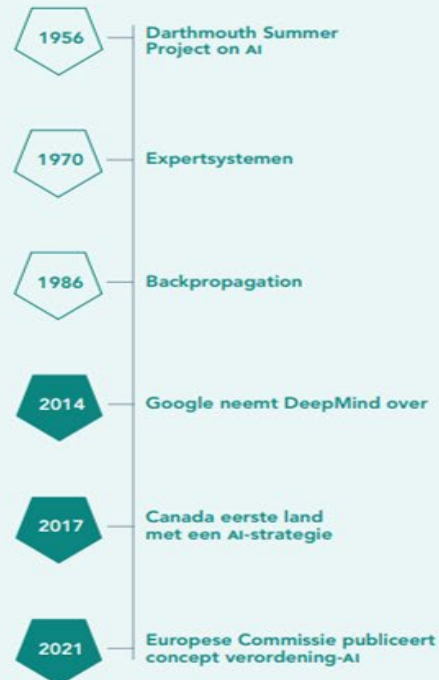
1956
Darthmouth Summer Project on AI

1970
Expertsystemen

1986
Backpropagation

2014
Google neemt DeepMind over

2017
Canada eerste land met een AI-strategie

2021
Europese Commissie publiceert concept verordening-AI